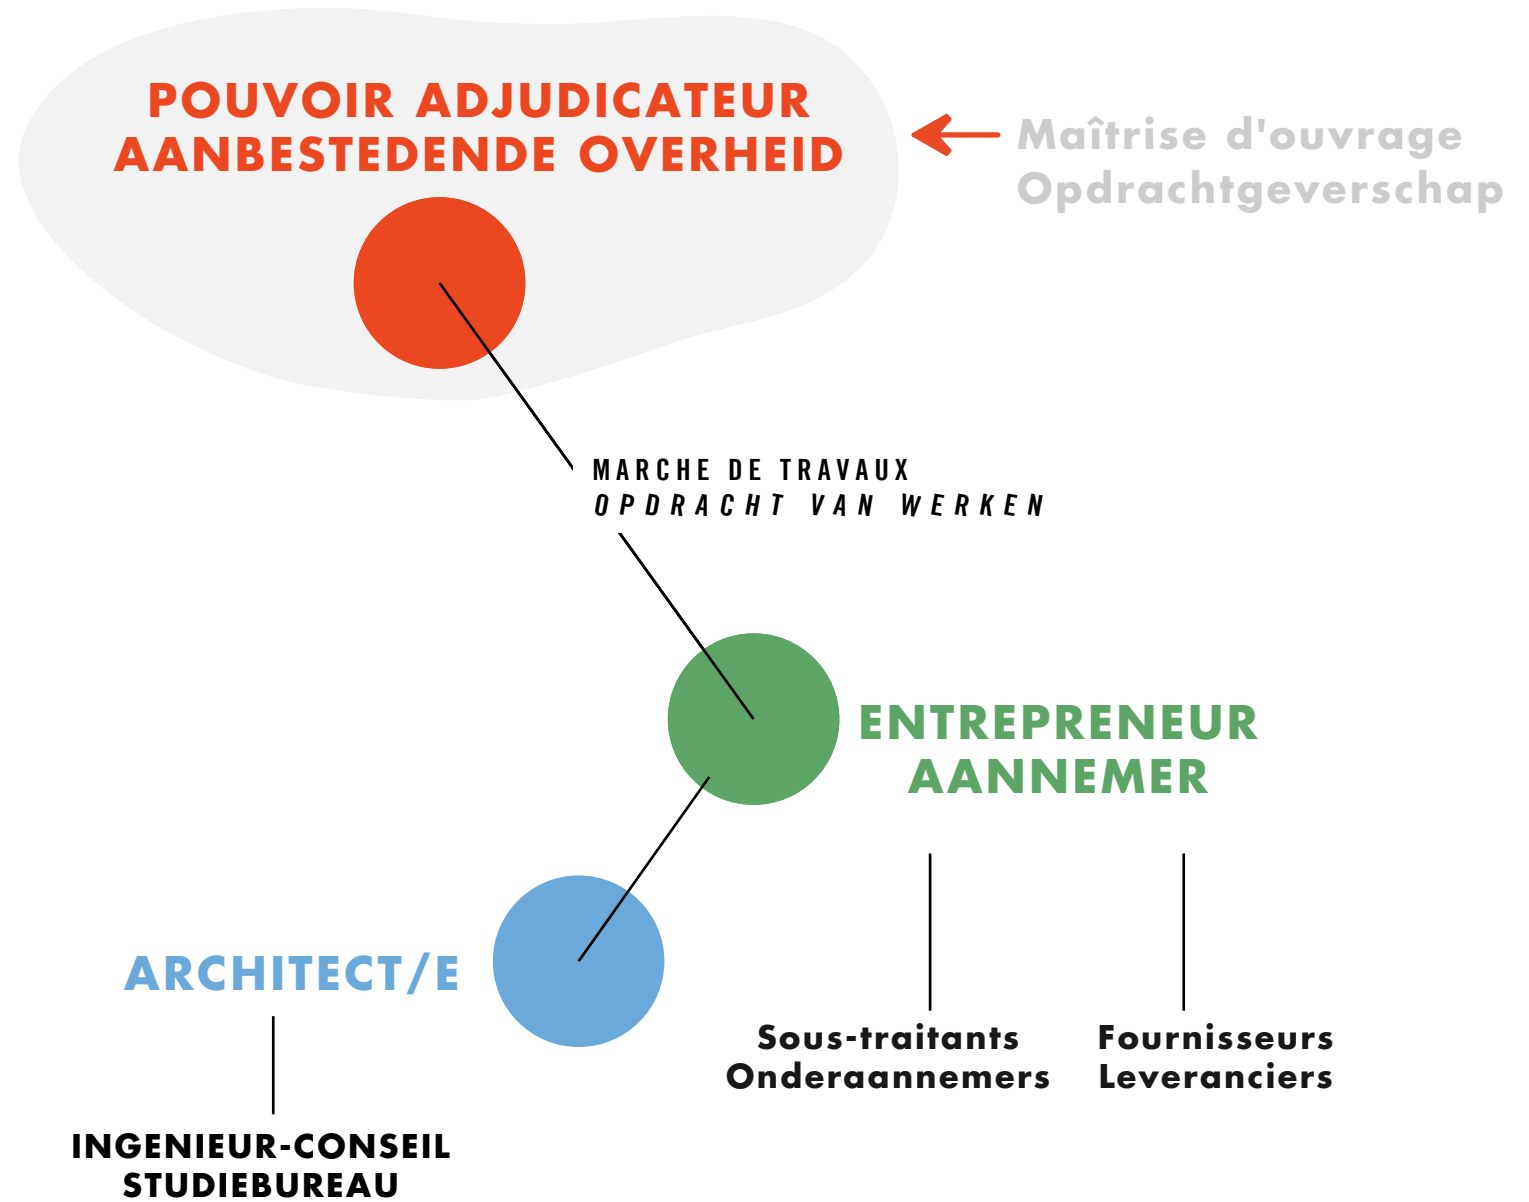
POUVOIR ADJUDICATEUR
AANBESTEDENDE OVERHEID

Maîtrise d'ouvrage
Opdrachtgeverschap

MARCHE DE TRAVAUX
OPDRACHT VAN WERKEN

ENTREPRENEUR
AANNEMER

ARCHITECT/E

Sous-traitants
Onderaannemers

Fournisseurs
Leveranciers

INGENIEUR-CONSEIL
STUDIEBUREAU